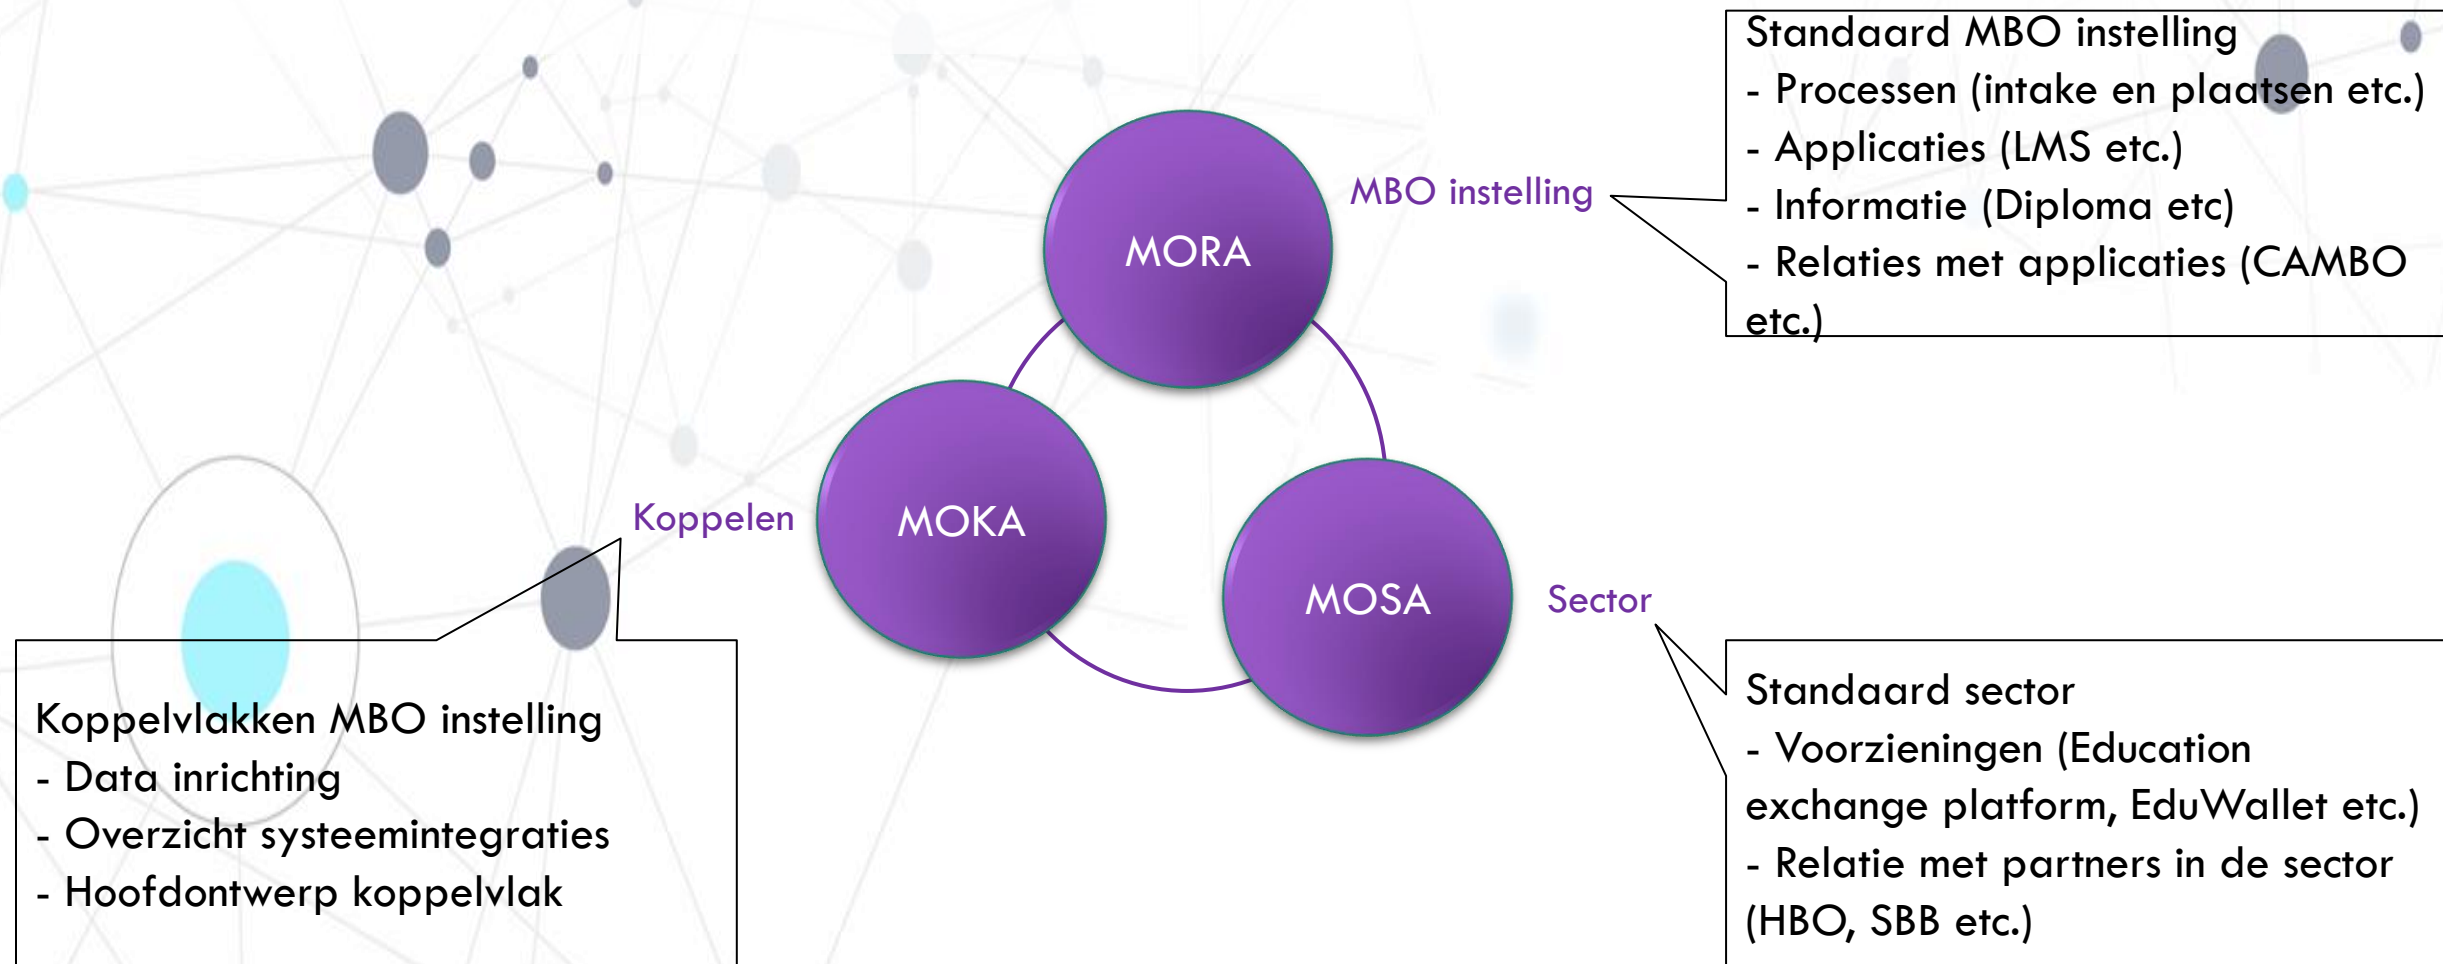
Standaard MBO instelling
- Processen (intake en plaatsen etc.)
- Applicaties (LMS etc.)
- Informatie (Diploma etc)
- Relaties met applicaties (CAMBO etc.)

MBO instelling

MORA

MOKA

MOSA

Koppelen

Sector

Koppelvlakken MBO instelling
- Data inrichting
- Overzicht systeemintegraties
- Hoofdontwerp koppelvlak

Standaard sector
- Voorzieningen (Education exchange platform, EduWallet etc.)
- Relatie met partners in de sector (HBO, SBB etc.)